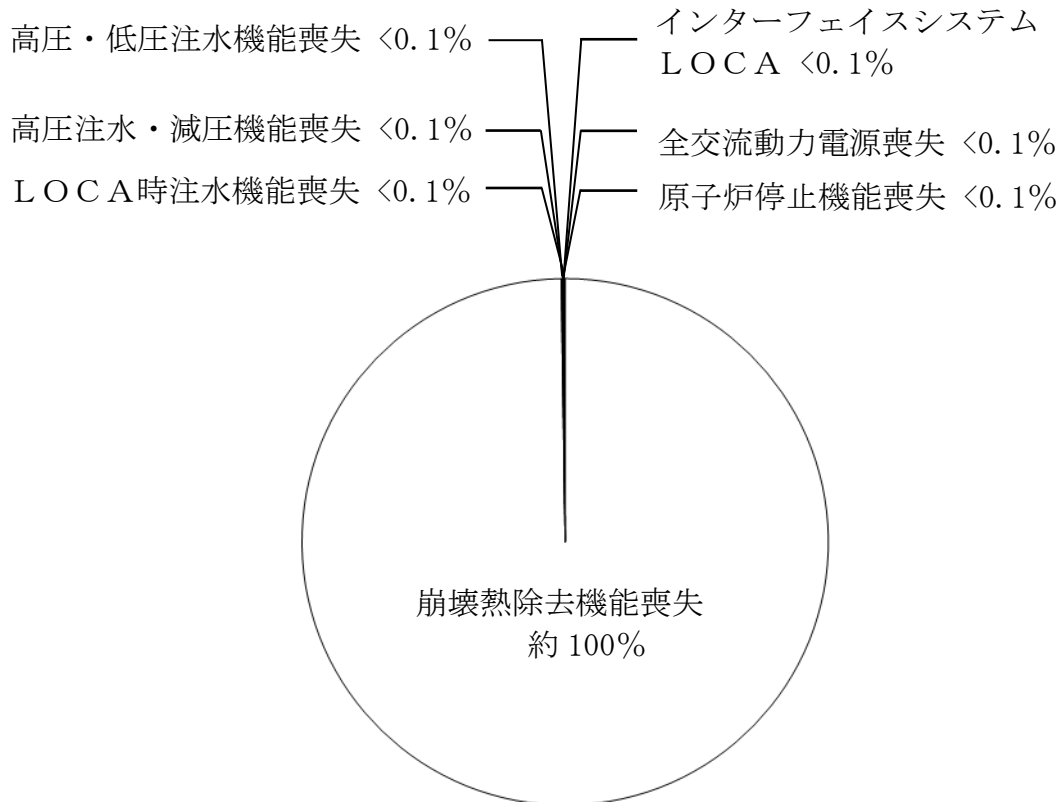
高圧・低圧注水機能喪失 <0.1%

インターフェイスシステム LOCA <0.1%

高圧注水・減圧機能喪失 <0.1%

全交流動力電源喪失 <0.1%

LOCA時注水機能喪失 <0.1%

原子炉停止機能喪失 <0.1%

崩壊熱除去機能喪失 約100%